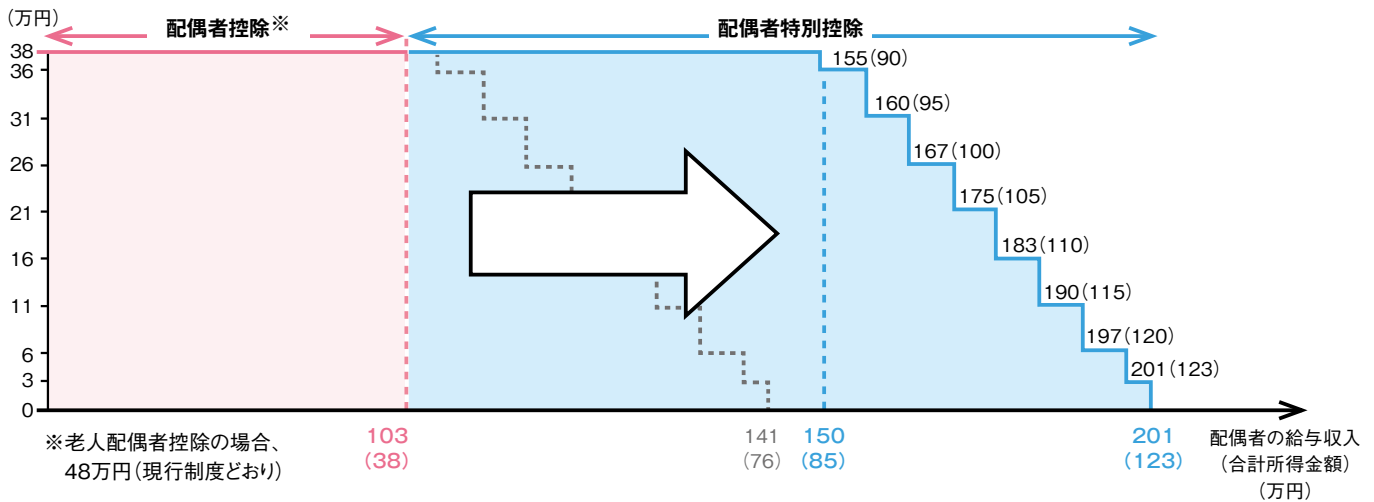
(万円)

配偶者控除※

配偶者特別控除

38
36
31
26
21
16
11
6
3
0

155(90)
160(95)
167(100)
175(105)
183(110)
190(115)
197(120)
201(123)

※老人配偶者控除の場合、48万円(現行制度どおり)

103
(38)

141
(76)

150
(85)

201
(123)

配偶者の給与収入
(合計所得金額)
(万円)